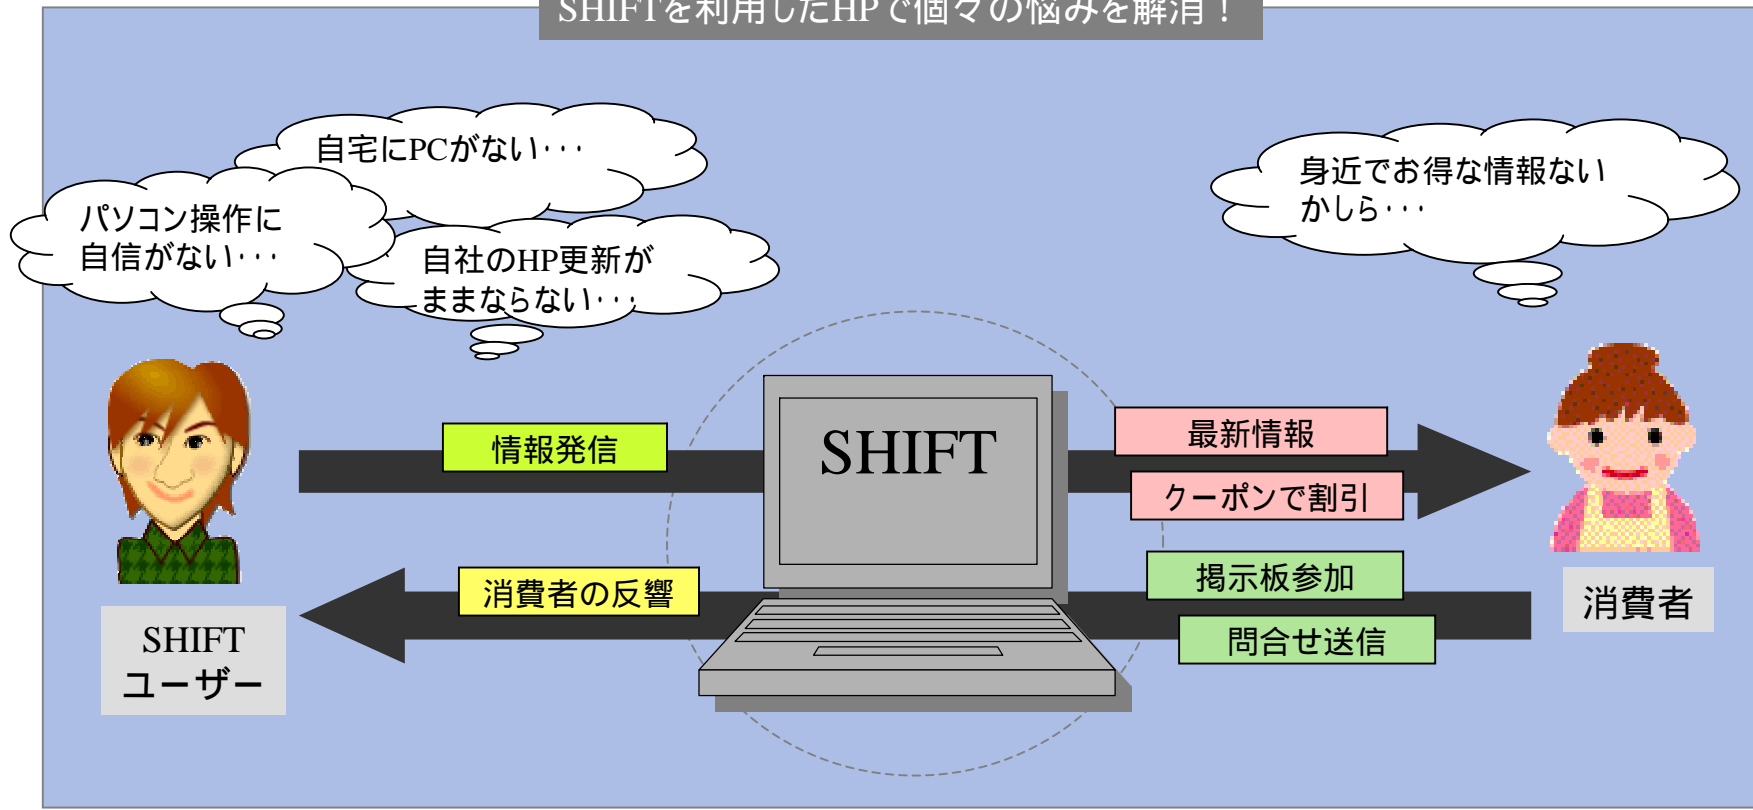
SHIFTを利用したHPで個々の悩みを解消！

自宅にPCがない･･･

パソコン操作に自信がない･･･

自社のHP更新がままならない･･･

身近でお得な情報ないかしら･･･

情報発信

SHIFT

最新情報

クーポンで割引

消費者の反響

掲示板参加

問合せ送信

SHIFT ユーザー

消費者